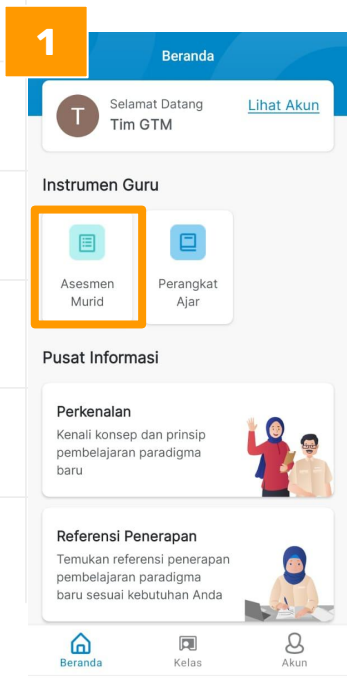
1

Beranda

T Selamat Datang
Tim GTM
Lihat Akun

Instrumen Guru

Asesmen Murid

Perangkat Ajar

Pusat Informasi

Perkenalan
Kenali konsep dan prinsip pembelajaran paradigma baru

Referensi Penerapan
Temukan referensi penerapan pembelajaran paradigma baru sesuai kebutuhan Anda

Beranda
Kelas
Akun